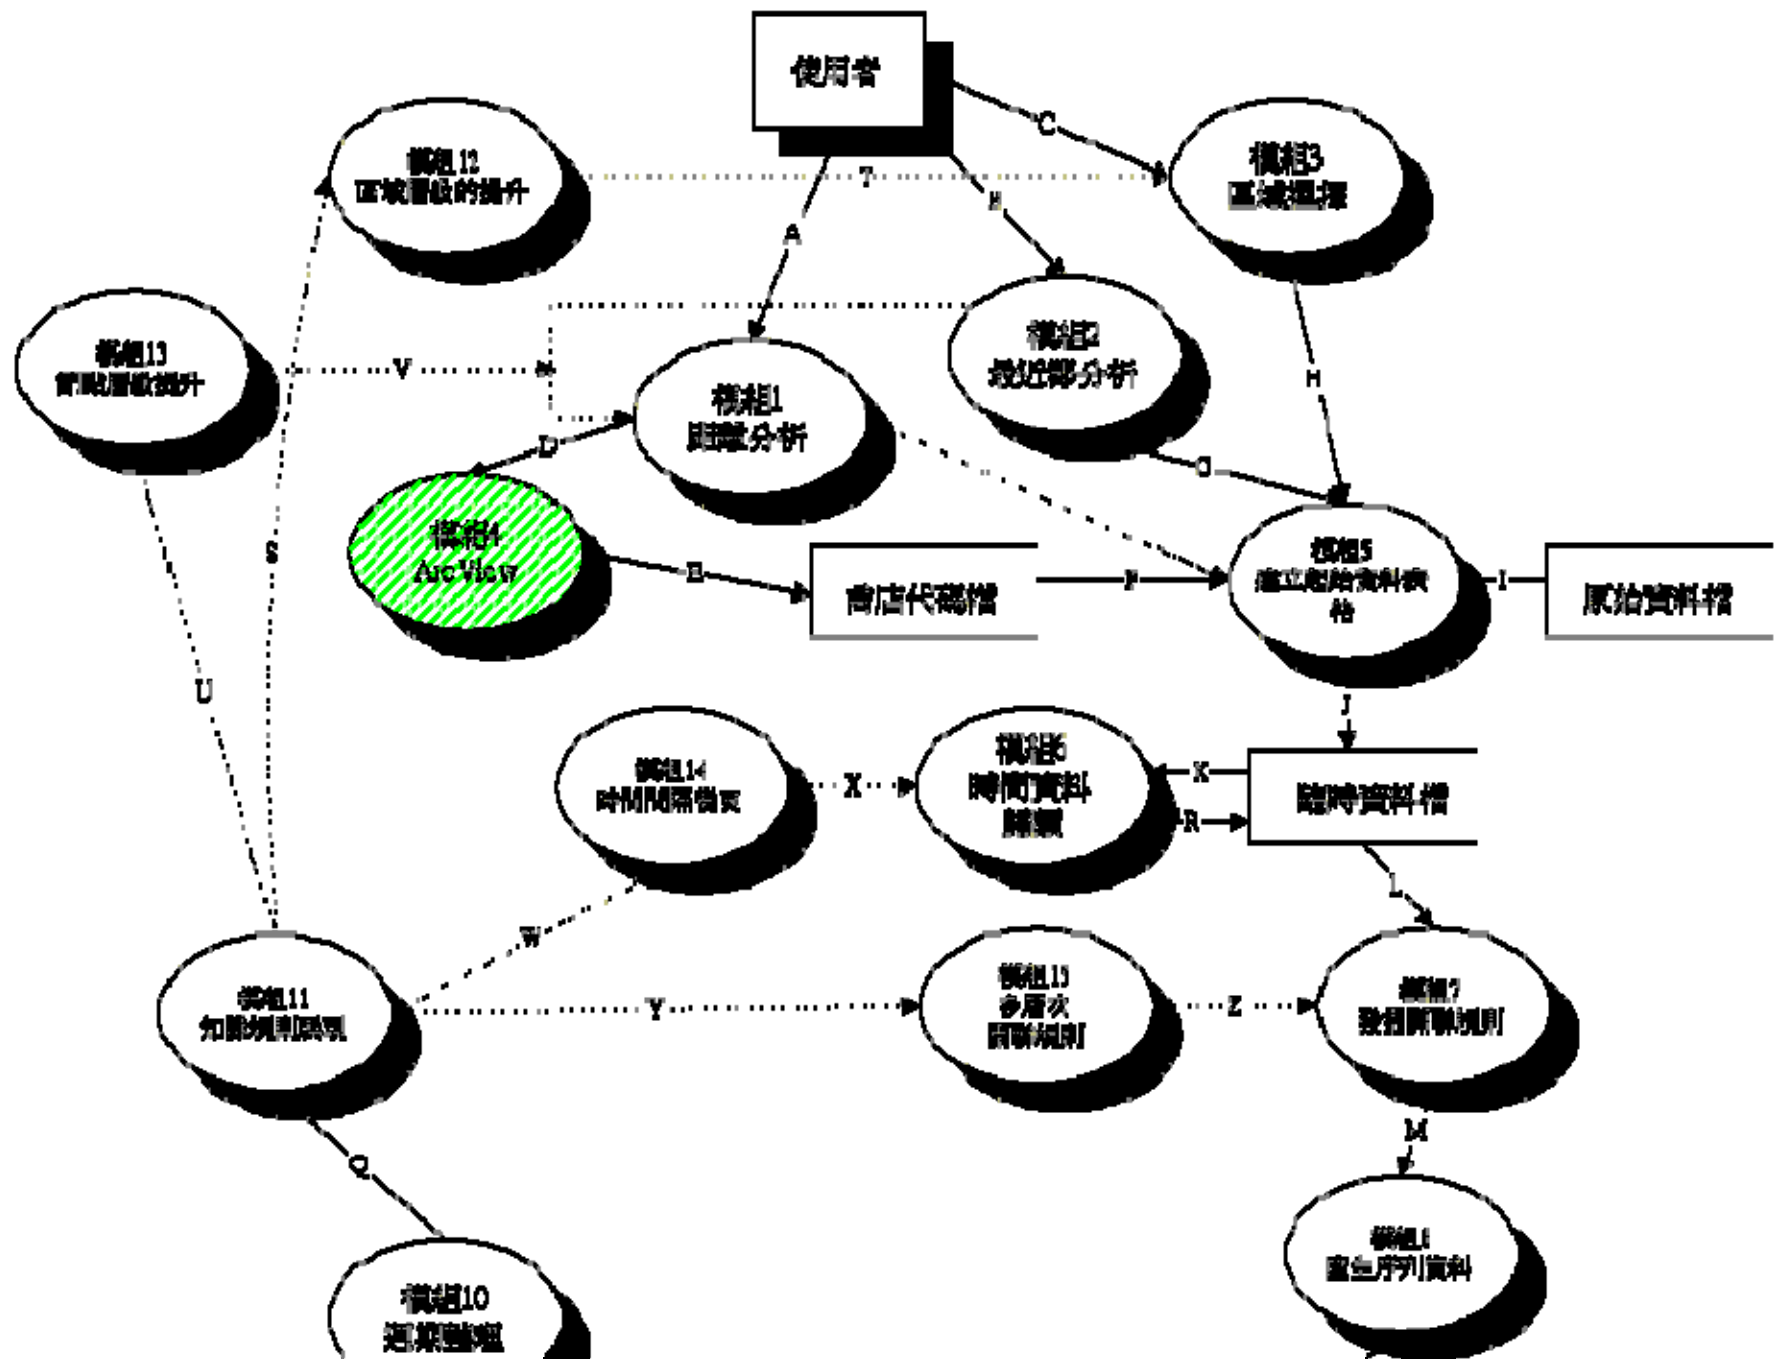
使用者

模組12
區域層級的提升

T

C

模組3
區域選擇

A

B

模組13
時間層級提升

V

模組2
最近鄰分析

H

模組1
距離分析

D

G

模組4
Arc View

E

商店代碼檔

F

模組5
建立原始資料表格

I

原始資料檔

S

U

J

模組14
時間間隔設定

X

模組6
時間資料轉換

K

R

臨時資料檔

L

W

模組11
知識規則呈現

Y

模組15
多層次關聯規則

Z

模組7
發掘關聯規則

M

Q

模組8
產生序列資料

模組10
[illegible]